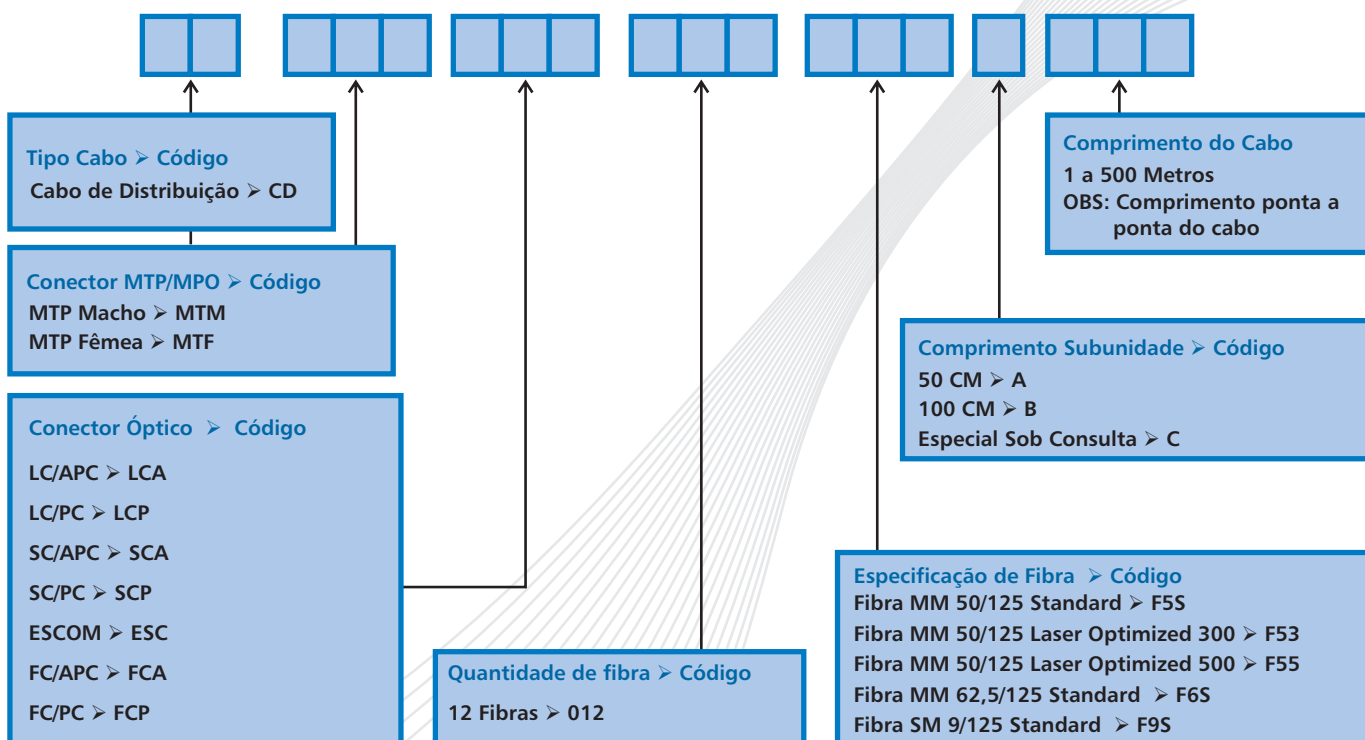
Tipo Cabo ➢ Código
Cabo de Distribuição ➢ CD

Conector MTP/MPO ➢ Código
MTP Macho ➢ MTM
MTP Fêmea ➢ MTF

Conector Óptico ➢ Código
LC/APC ➢ LCA
LC/PC ➢ LCP
SC/APC ➢ SCA
SC/PC ➢ SCP
ESCOM ➢ ESC
FC/APC ➢ FCA
FC/PC ➢ FCP

Quantidade de fibra ➢ Código
12 Fibras ➢ 012

Comprimento do Cabo
1 a 500 Metros
OBS: Comprimento ponta a ponta do cabo

Comprimento Subunidade ➢ Código
50 CM ➢ A
100 CM ➢ B
Especial Sob Consulta ➢ C

Especificação de Fibra ➢ Código
Fibra MM 50/125 Standard ➢ F5S
Fibra MM 50/125 Laser Optimized 300 ➢ F53
Fibra MM 50/125 Laser Optimized 500 ➢ F55
Fibra MM 62,5/125 Standard ➢ F6S
Fibra SM 9/125 Standard ➢ F9S